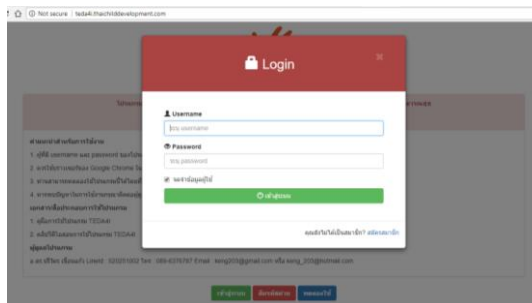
① Not secure | tada4.thaichilddevelopment.com

Login

×

Username

Password

จดจำข้อมูลผู้ใช้

เข้าสู่ระบบ

ลงทะเบียนไม่เป็นสมาชิก? สมัครสมาชิก

คำแนะนำสำหรับการใช้งาน

1. ผู้ใช้ username และ password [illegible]

2. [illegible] Google Chrome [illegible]

3. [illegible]

4. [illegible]

เอกสารที่เกี่ยวข้องสำหรับการใช้งาน

1. คู่มือการใช้งาน TEDA4I

2. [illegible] TEDA4I

ผู้ดูแลระบบ

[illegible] Email : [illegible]@gmail.com หรือ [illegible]@hotmail.com

เข้าสู่ระบบ

สมัครสมาชิก

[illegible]